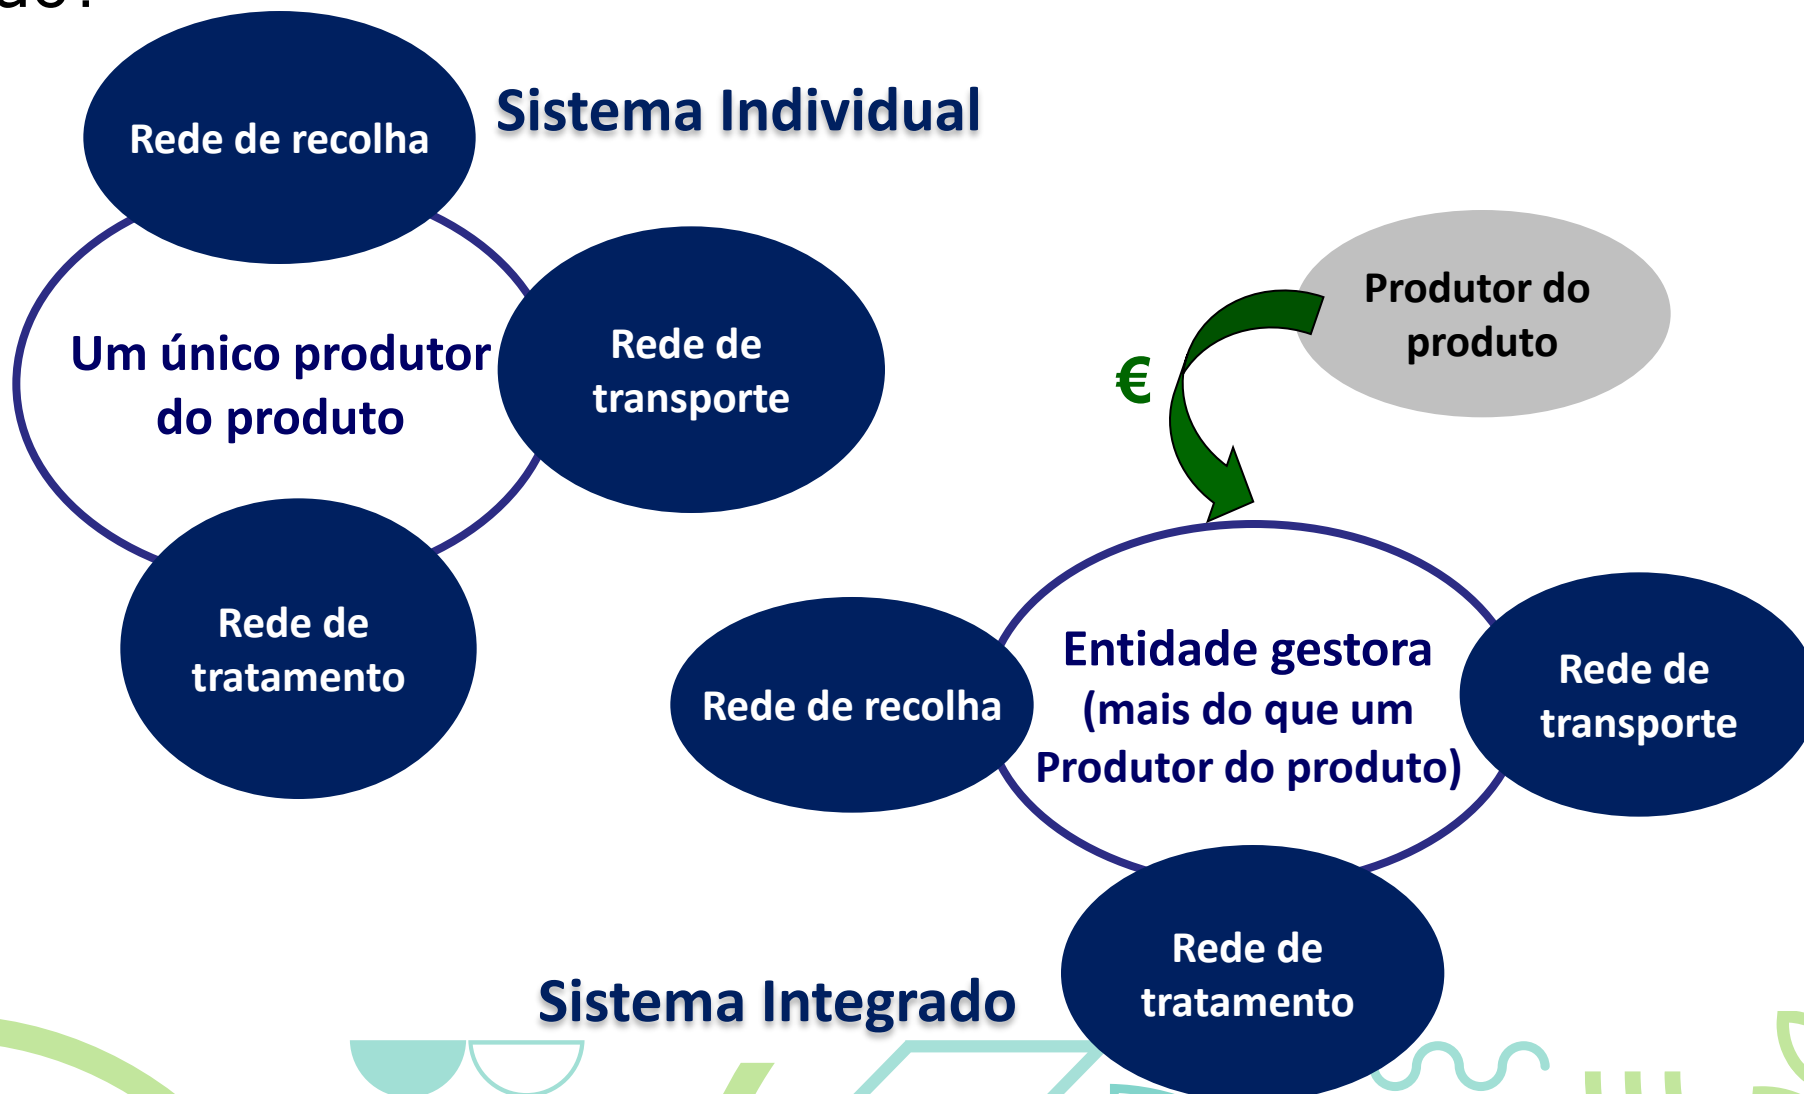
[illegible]

Rede de recolha

Sistema Individual

Um único produtor do produto

Rede de transporte

Rede de tratamento

Produtor do produto

€

Entidade gestora (mais do que um Produtor do produto)

Rede de recolha

Rede de transporte

Rede de tratamento

Sistema Integrado